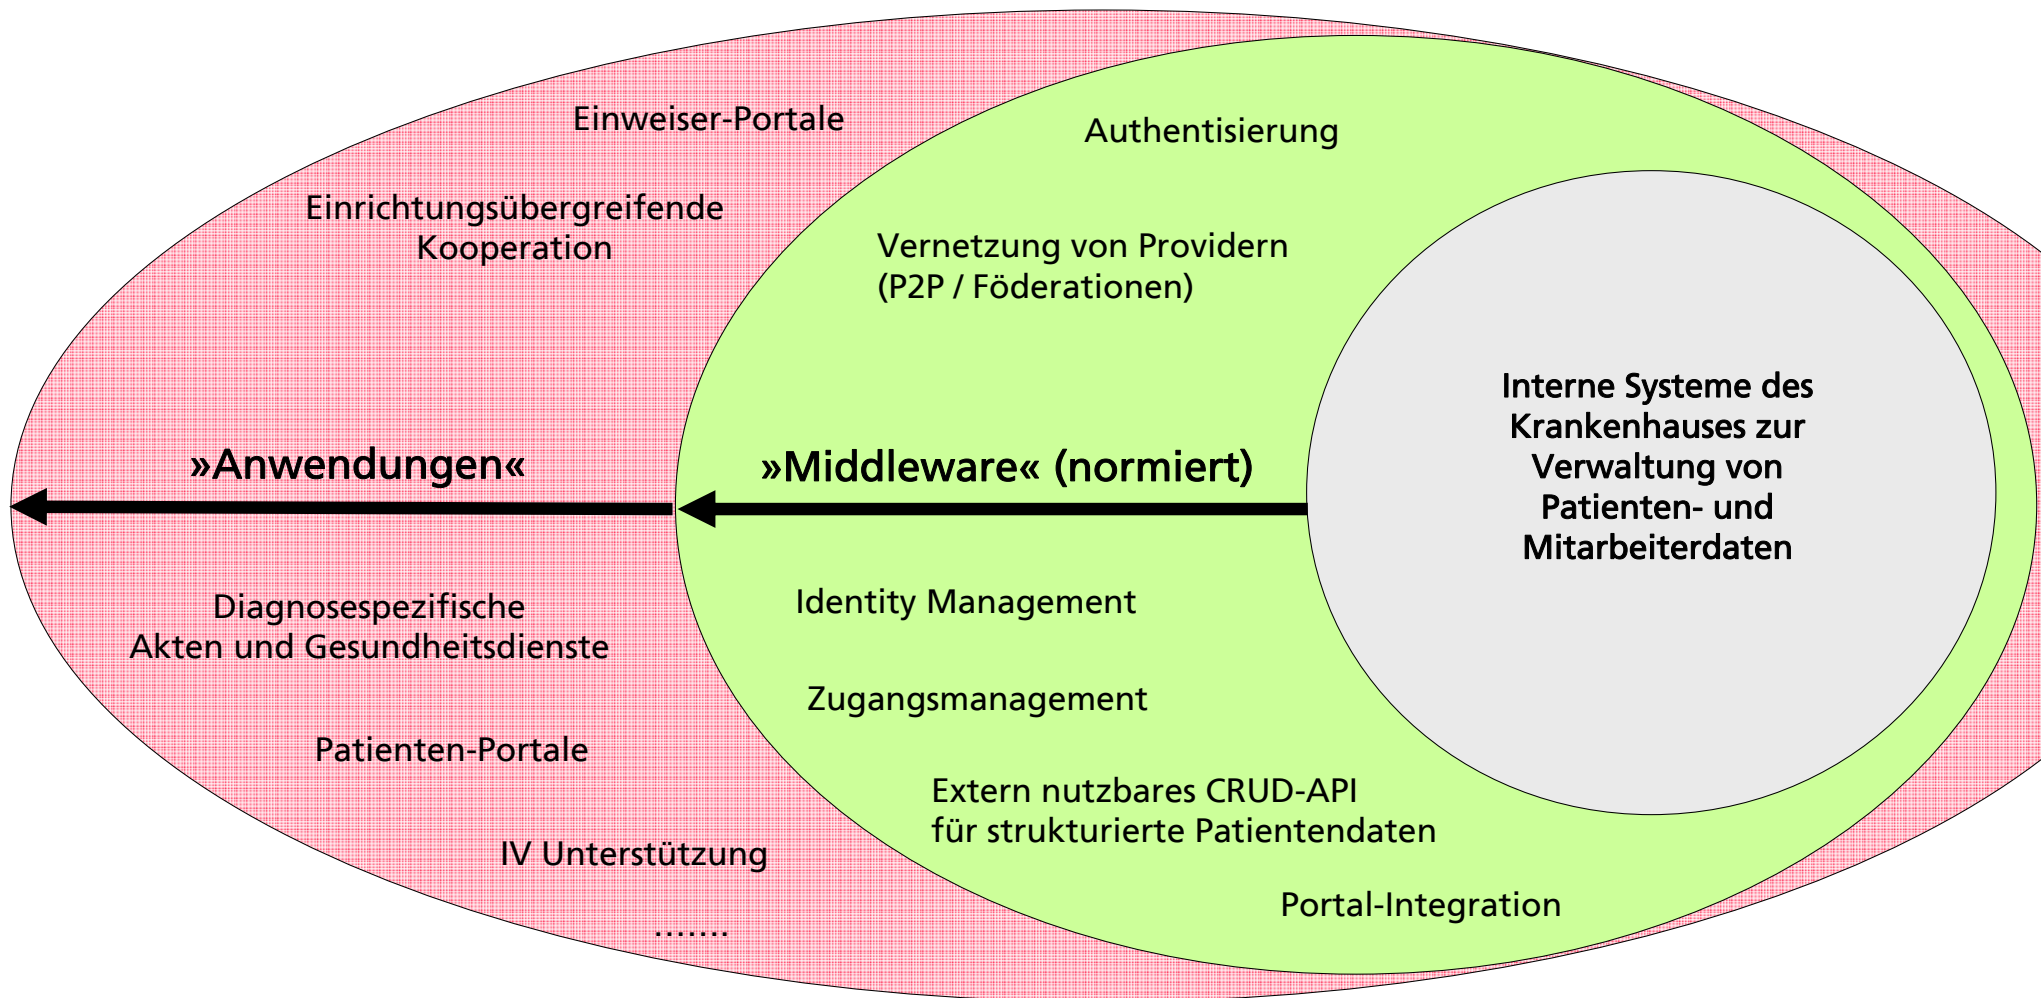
Einweiser-Portale

Einrichtungsübergreifende Kooperation

»Anwendungen«

Diagnosespezifische Akten und Gesundheitsdienste

Patienten-Portale

IV Unterstützung

.......

Authentisierung

Vernetzung von Providern (P2P / Föderationen)

»Middleware« (normiert)

Identity Management

Zugangsmanagement

Extern nutzbares CRUD-API für strukturierte Patientendaten

Portal-Integration

Interne Systeme des Krankenhauses zur Verwaltung von Patienten- und Mitarbeiterdaten